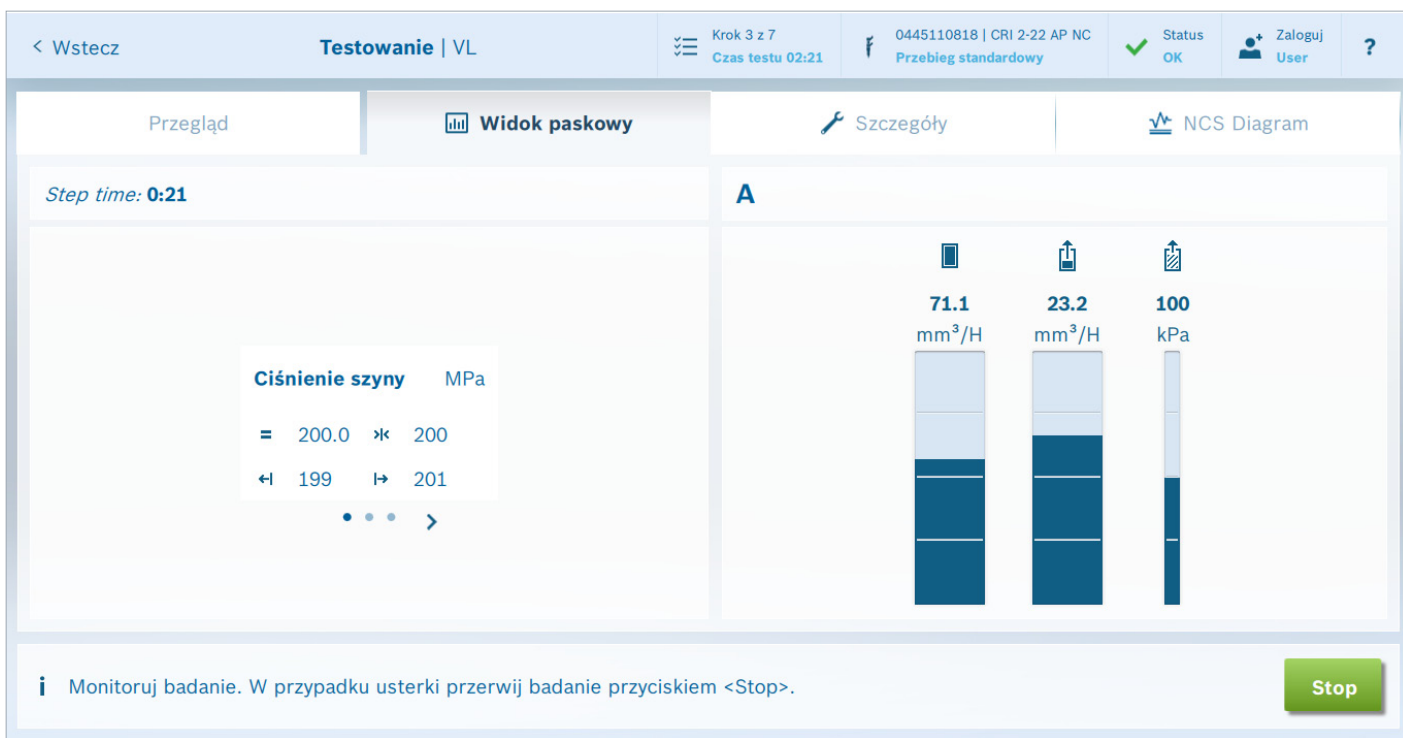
< Wstecz

Testowanie | VL

Krok 3 z 7
Czas testu 02:21

0445110818 | CRI 2-22 AP NC
Przebieg standardowy

Status
OK

Zaloguj
User

?

Przegląd

Widok paskowy

Szczegóły

NCS Diagram

Step time: 0:21

A

Ciśnienie szyny MPa

= 200.0 200

199 201

71.1
$mm^3/H$

23.2
$mm^3/H$

100
kPa

i Monitoruj badanie. W przypadku usterki przerwij badanie przyciskiem <Stop>.

Stop